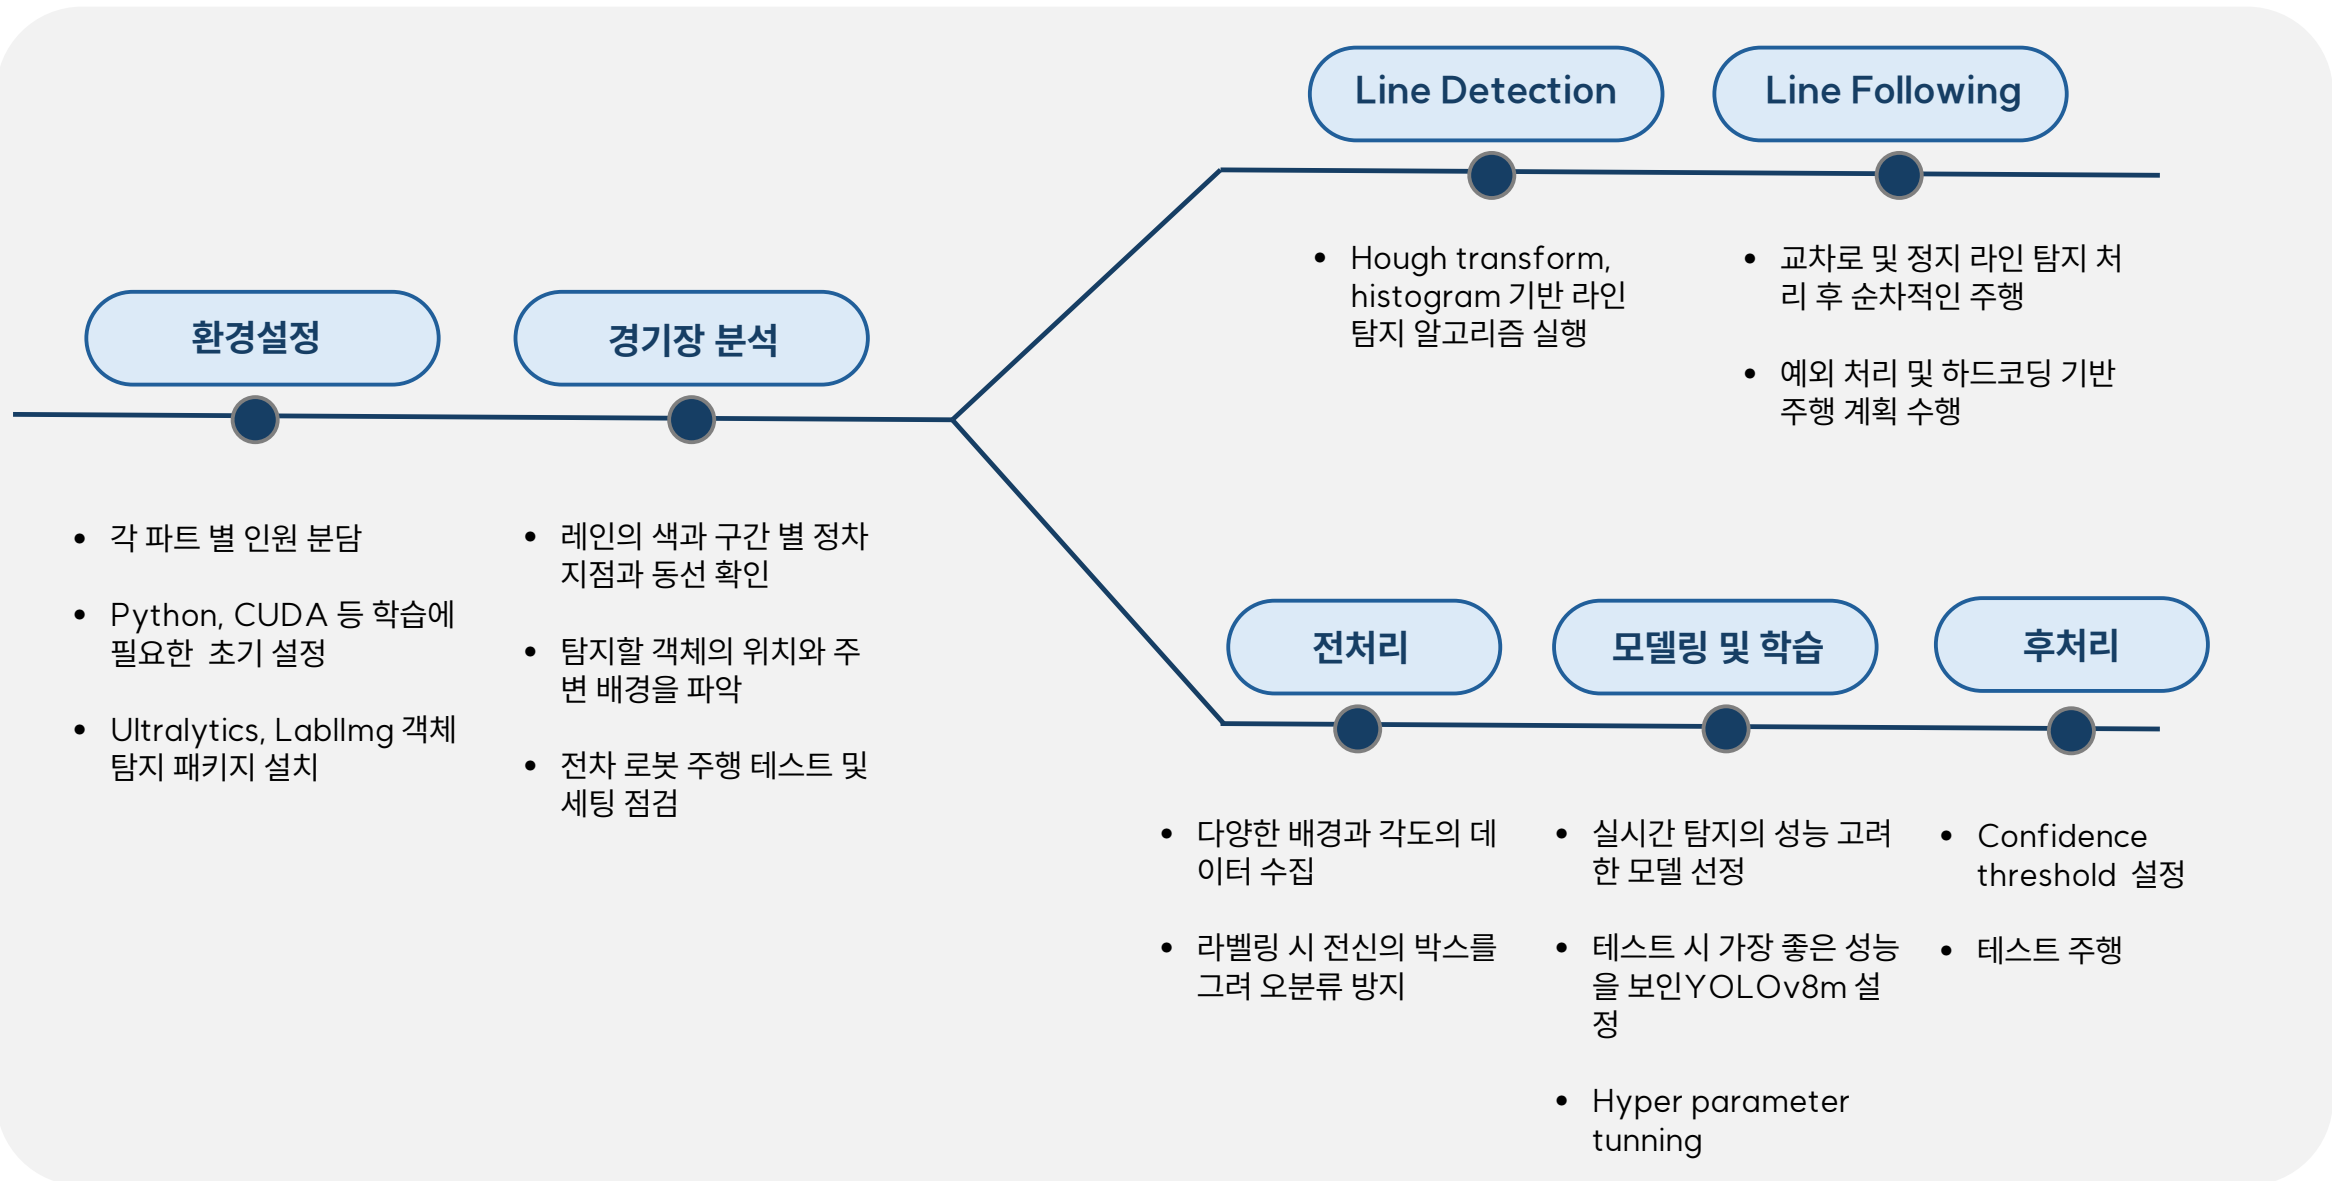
환경설정

- 각 파트 별 인원 분담
- Python, CUDA 등 학습에 필요한 초기 설정
- Ultralytics, LablImg 객체 탐지 패키지 설치

경기장 분석

- 레인의 색과 구간 별 정차 지점과 동선 확인
- 탐지할 객체의 위치와 주변 배경을 파악
- 전차 로봇 주행 테스트 및 세팅 점검

Line Detection

- Hough transform, histogram 기반 라인 탐지 알고리즘 실행

Line Following

- 교차로 및 정지 라인 탐지 처리 후 순차적인 주행
- 예외 처리 및 하드코딩 기반 주행 계획 수행

전처리

- 다양한 배경과 각도의 데이터 수집
- 라벨링 시 전신의 박스를 그려 오분류 방지

모델링 및 학습

- 실시간 탐지의 성능 고려한 모델 선정
- 테스트 시 가장 좋은 성능을 보인YOLOv8m 설정
- Hyper parameter tunning

후처리

- Confidence threshold 설정
- 테스트 주행